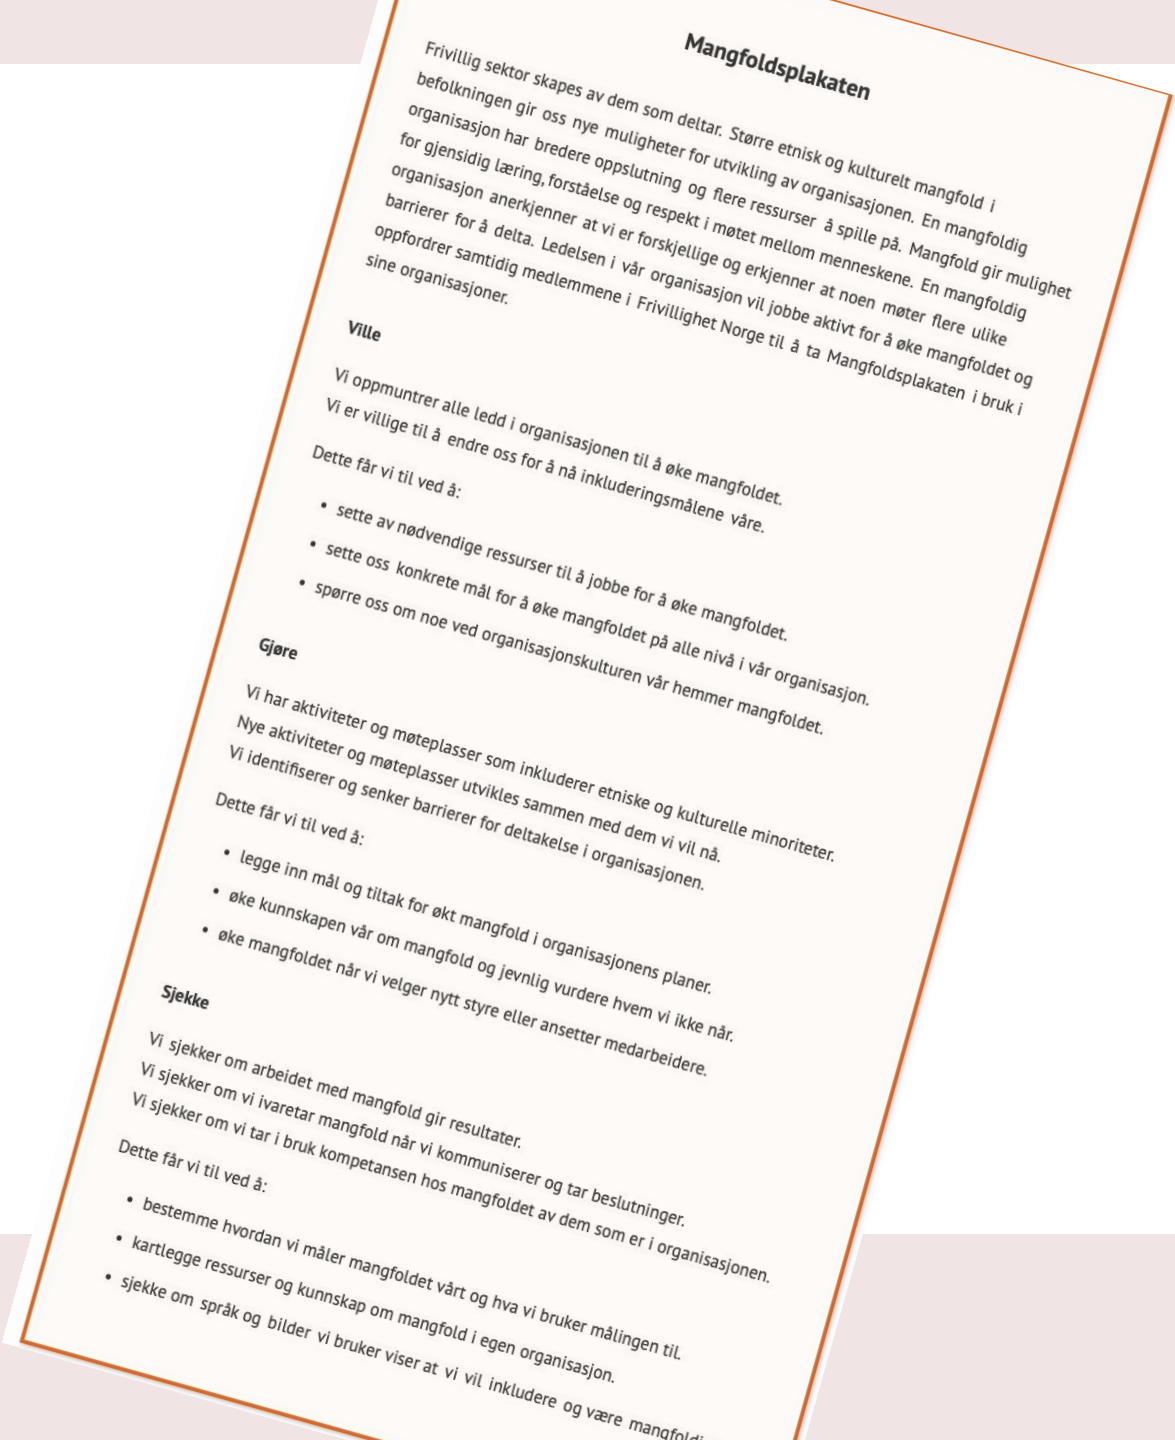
Mangfoldsplakaten

Frivillig sektor skapes av dem som deltar. Større etnisk og kulturelt mangfold i befolkningen gir oss nye muligheter for utvikling av organisasjonen. En mangfoldig organisasjon har bredere oppslutning og flere ressurser å spille på. Mangfold gir mulighet for gjensidig læring, forståelse og respekt i møtet mellom menneskene. En mangfoldig organisasjon anerkjenner at vi er forskjellige og erkjenner at noen møter flere ulike barrierer for å delta. Ledelsen i vår organisasjon vil jobbe aktivt for å øke mangfoldet og oppfordrer samtidig medlemmene i Frivillighet Norge til å ta Mangfoldsplakaten i bruk i sine organisasjoner.

Ville

Vi oppmuntrer alle ledd i organisasjonen til å øke mangfoldet.
Vi er villige til å endre oss for å nå inkluderingsmålene våre.

Dette får vi til ved å:

• sette av nødvendige ressurser til å jobbe for å øke mangfoldet.
• sette oss konkrete mål for å øke mangfoldet på alle nivå i vår organisasjon.
• spørre oss om noe ved organisasjonskulturen vår hemmer mangfoldet.

Gjøre

Vi har aktiviteter og møteplasser som inkluderer etniske og kulturelle minoriteter.
Nye aktiviteter og møteplasser utvikles sammen med dem vi vil nå.
Vi identifiserer og senker barrierer for deltakelse i organisasjonen.

Dette får vi til ved å:

• legge inn mål og tiltak for økt mangfold i organisasjonens planer.
• øke kunnskapen vår om mangfold og jevnlig vurdere hvem vi ikke når.
• øke mangfoldet når vi velger nytt styre eller ansetter medarbeidere.

Sjekke

Vi sjekker om arbeidet med mangfold gir resultater.
Vi sjekker om vi ivaretar mangfold når vi kommuniserer og tar beslutninger.
Vi sjekker om vi tar i bruk kompetansen hos mangfoldet av dem som er i organisasjonen.

Dette får vi til ved å:

• bestemme hvordan vi måler mangfoldet vårt og hva vi bruker målingen til.
• kartlegge ressurser og kunnskap om mangfold i egen organisasjon.
• sjekke om språk og bilder vi bruker viser at vi vil inkludere og være mangfold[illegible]